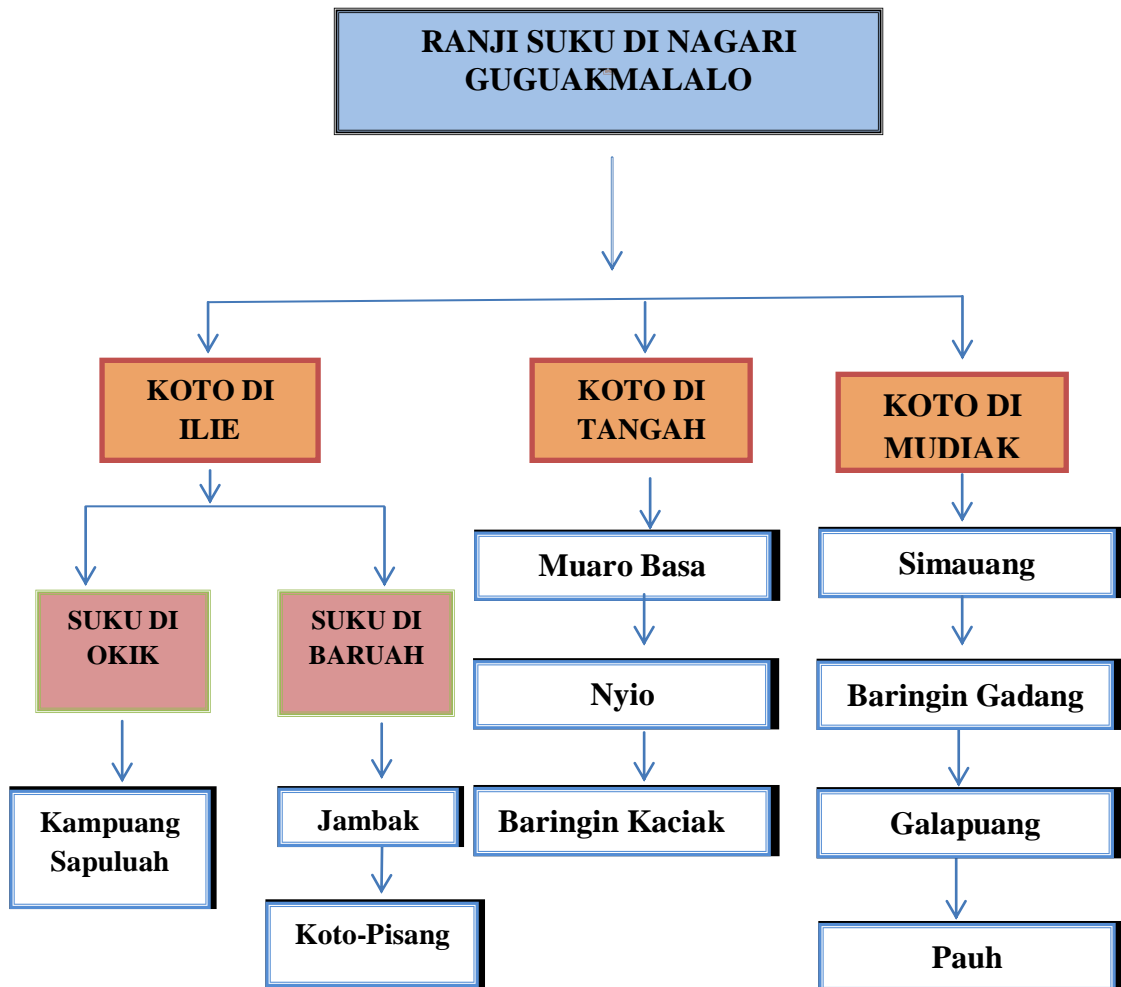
RANJI SUKU DI NAGARI GUGUAKMALALO

KOTO DI ILIE

SUKU DI OKIK

Kampuang Sapuluah

SUKU DI BARUAH

Jambak

Koto-Pisang

KOTO DI TANGAH

Muaro Basa

Nyio

Baringin Kaciak

KOTO DI MUDIAK

Simauang

Baringin Gadang

Galapuang

Pauh